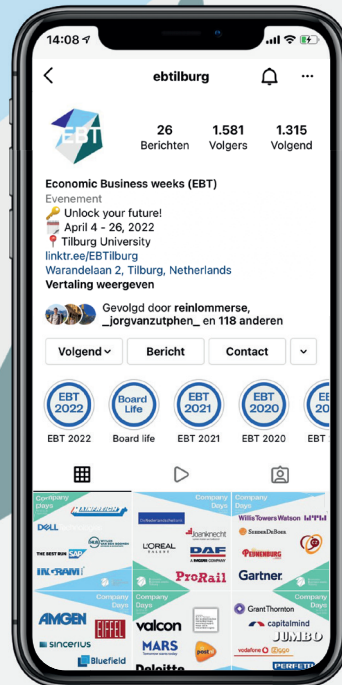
14:08

ebtilburg

EBT

26 Berichten

1.581 Volgers

1.315 Volgend

Economic Business weeks (EBT)
Evenement
🔑 Unlock your future!
🗓️ April 4 - 26, 2022
📍 Tilburg University
linktr.ee/EBTilburg
Warandelaan 2, Tilburg, Netherlands
Vertaling weergeven

Gevolgd door reinlommerse, _jorgvanzutphen_ en 118 anderen

Volgend

Bericht

Contact

EBT 2022

Board Life

EBT 2021

EBT 2020

EBT 20

EBT 2022

Board life

EBT 2021

EBT 2020

EBT

Company days

DELL

THE BEST RUN SAP

INGRAM

Company Days

L'ORÉAL

DAF

ProRail

Willis Towers Watson

Gartner.

Company Days

AMGEN

EIFFEL

sincerius

Bluefield

Company Days

valcon

MARS

Deloitte

Company Days

Grant Thornton

capitalmind

JUMBO

vodafone

PERFETTI